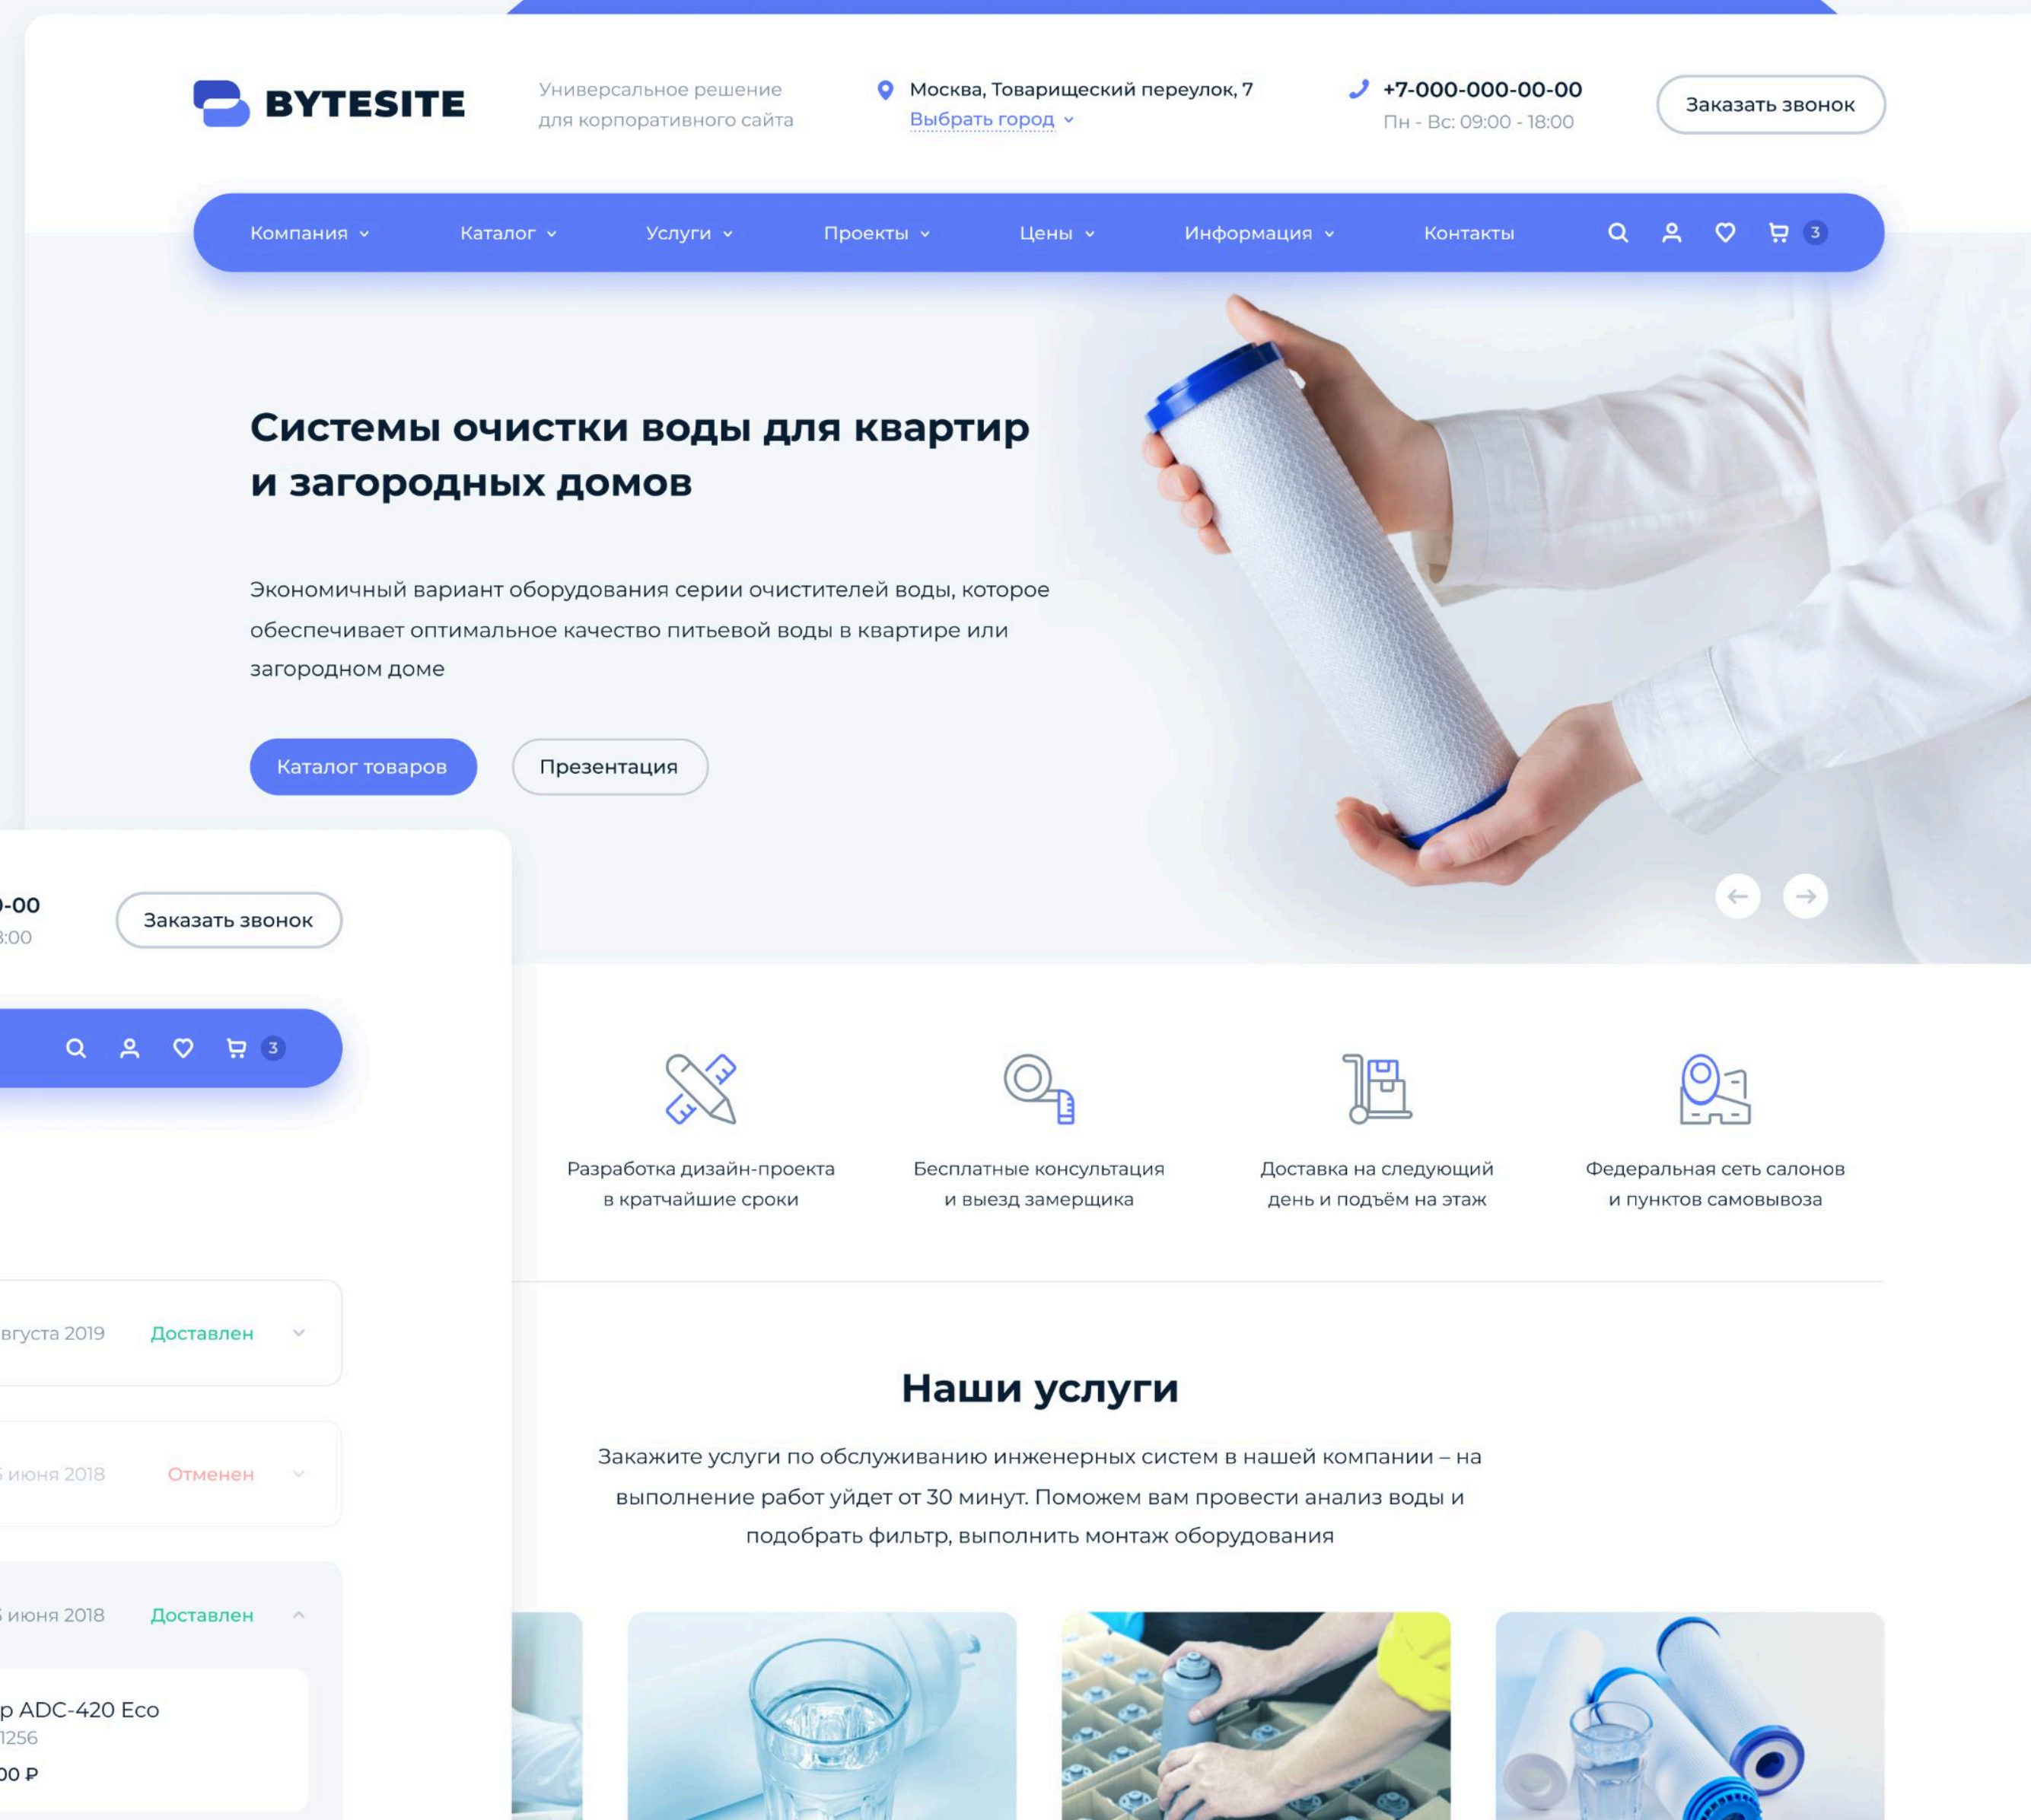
BYTESITE

Универсальное решение для корпоративного сайта

Москва, Товарищеский переулок, 7
Выбрать город

+7-000-000-00-00
Пн - Вс: 09:00 - 18:00

Заказать звонок

Компания Каталог Услуги Проекты Цены Информация Контакты 3

Системы очистки воды для квартир и загородных домов

Экономичный вариант оборудования серии очистителей воды, которое обеспечивает оптимальное качество питьевой воды в квартире или загородном доме

Каталог товаров Презентация

-00
:00

Заказать звонок

3

Разработка дизайн-проекта в кратчайшие сроки

Бесплатные консультация и выезд замерщика

Доставка на следующий день и подъём на этаж

Федеральная сеть салонов и пунктов самовывоза

вгуста 2019 Доставлен

 июня 2018 Отменен

 июня 2018 Доставлен

р ADC-420 Eco
1256
00 ₽

Наши услуги

Закажите услуги по обслуживанию инженерных систем в нашей компании – на выполнение работ уйдет от 30 минут. Поможем вам провести анализ воды и подобрать фильтр, выполнить монтаж оборудования